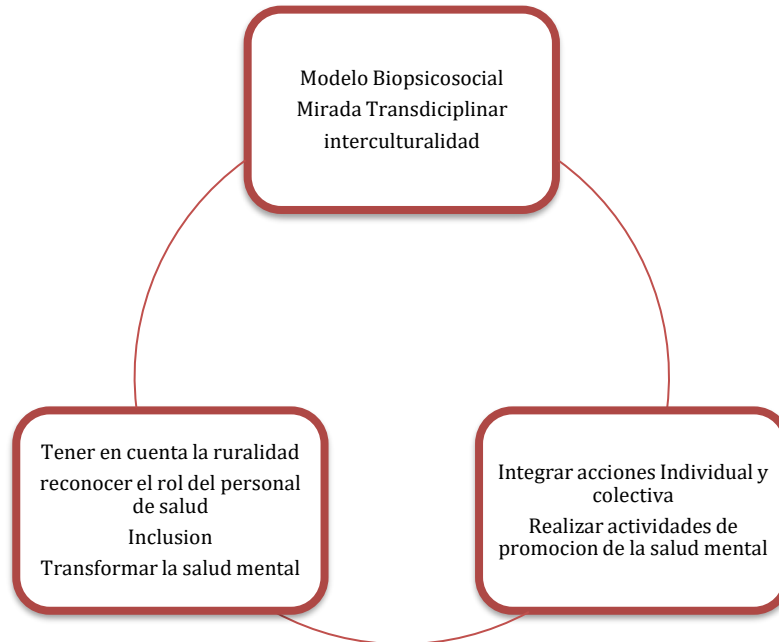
Modelo Biopsicosocial
Mirada Transdiciplinar
interculturalidad

Tener en cuenta la ruralidad
reconocer el rol del personal de salud
Inclusion
Transformar la salud mental

Integrar acciones Individual y colectiva
Realizar actividades de promocion de la salud mental